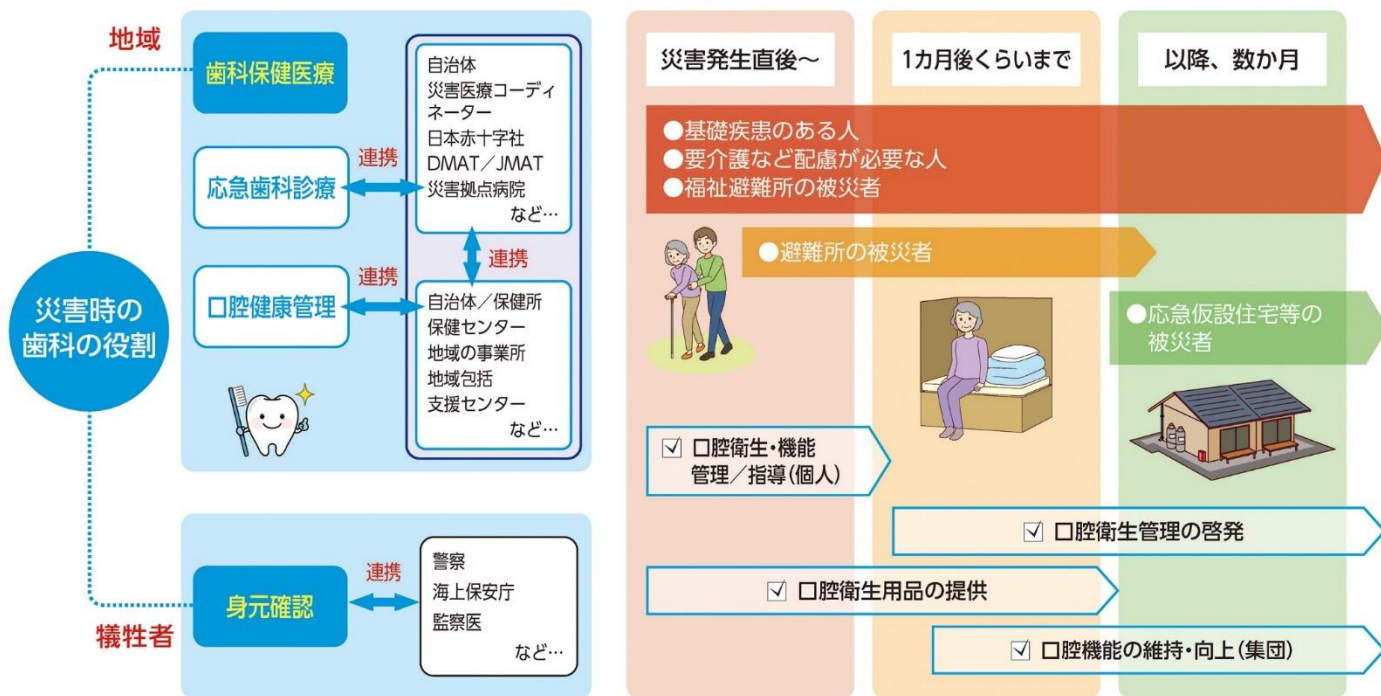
災害時の
歯科の役割

地域

歯科保健医療

応急歯科診療

連携

口腔健康管理

連携

自治体
災害医療コーディネーター
日本赤十字社
DMAT／JMAT
災害拠点病院
など…

連携

自治体／保健所
保健センター
地域の事業所
地域包括
支援センター
など…

犠牲者

身元確認

連携

警察
海上保安庁
監察医
など…

災害発生直後～

1カ月後くらいまで

以降、数か月

●基礎疾患のある人
●要介護など配慮が必要な人
●福祉避難所の被災者

●避難所の被災者

●応急仮設住宅等の被災者

☑ 口腔衛生・機能管理／指導(個人)

☑ 口腔衛生管理の啓発

☑ 口腔衛生用品の提供

☑ 口腔機能の維持・向上(集団)